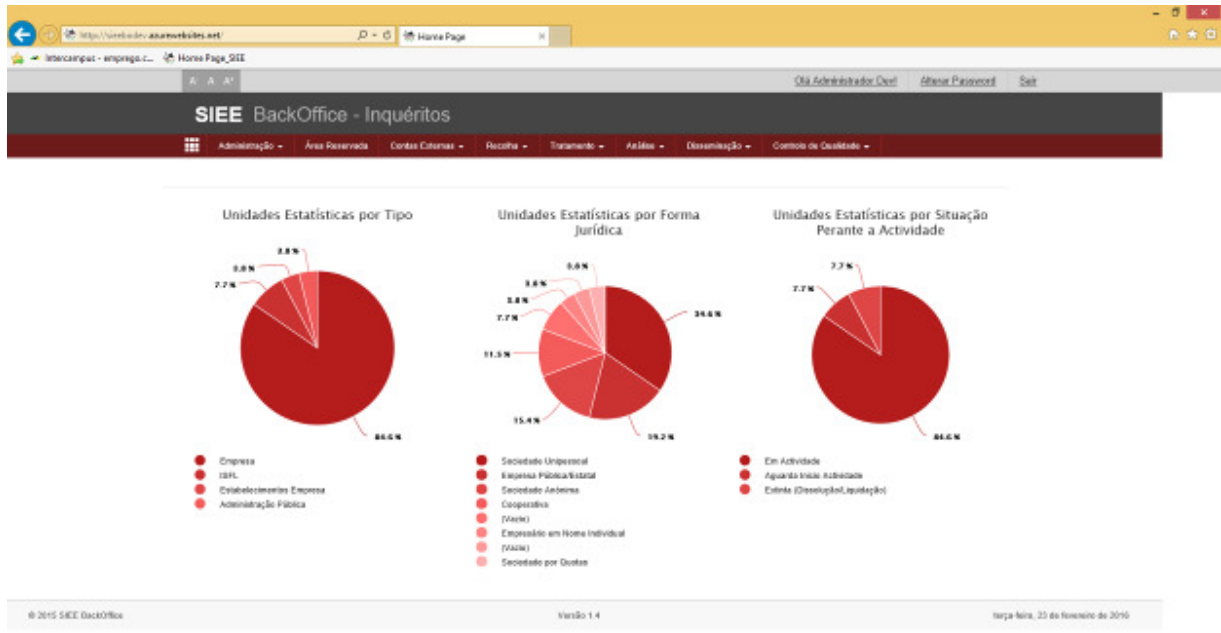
http://sieebodev.azurewebsites.net/
Home Page
Intercampus - emprego.c... Home Page_SIEE

A A A⁺
Olá Administrador Dev! Alterar Password Sair

SIEE BackOffice - Inquéritos

Administração ▾ Área Reservada Contas Externas ▾ Recolha ▾ Tratamento ▾ Análise ▾ Disseminação ▾ Controlo de Qualidade ▾

Unidades Estatísticas por Tipo

3.8 %
3.8 %
7.7 %
84.6 %

Empresa
ISFL
Estabelecimentos Empresa
Administração Pública

Unidades Estatísticas por Forma Jurídica

3.8 %
3.8 %
3.8 %
7.7 %
11.5 %
15.4 %
19.2 %
34.6 %

Sociedade Unipessoal
Empresa Pública/Estatal
Sociedade Anónima
Cooperativa
(Vazio)
Empresário em Nome Individual
(Vazio)
Sociedade por Quotas

Unidades Estatísticas por Situação Perante a Actividade

7.7 %
7.7 %
84.6 %

Em Actividade
Aguarda Início Actividade
Extinta (Dissolução/Liquidação)

© 2015 SIEE BackOffice
Versão 1.4
terça-feira, 23 de fevereiro de 2016